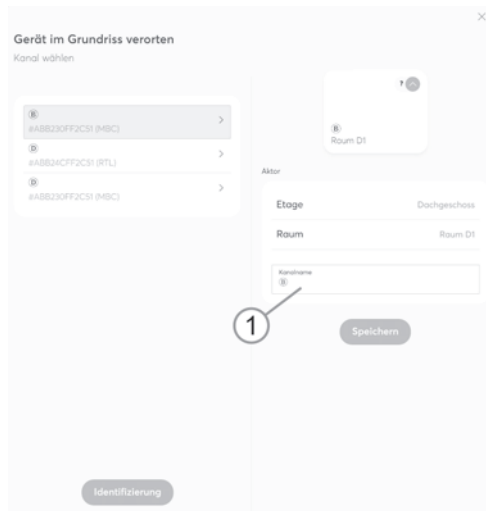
×

Gerät im Grundriss verorten
Kanal wählen

B
#ABB230FF2C51 (MBC)
>

D
#ABB24CFF2C51 (RTL)
>

D
#ABB230FF2C51 (MBC)
>

?

B
Raum D1

Aktor

Etage
Dachgeschoss

Raum
Raum D1

Kanalname
B

1

Speichern

Identifizierung